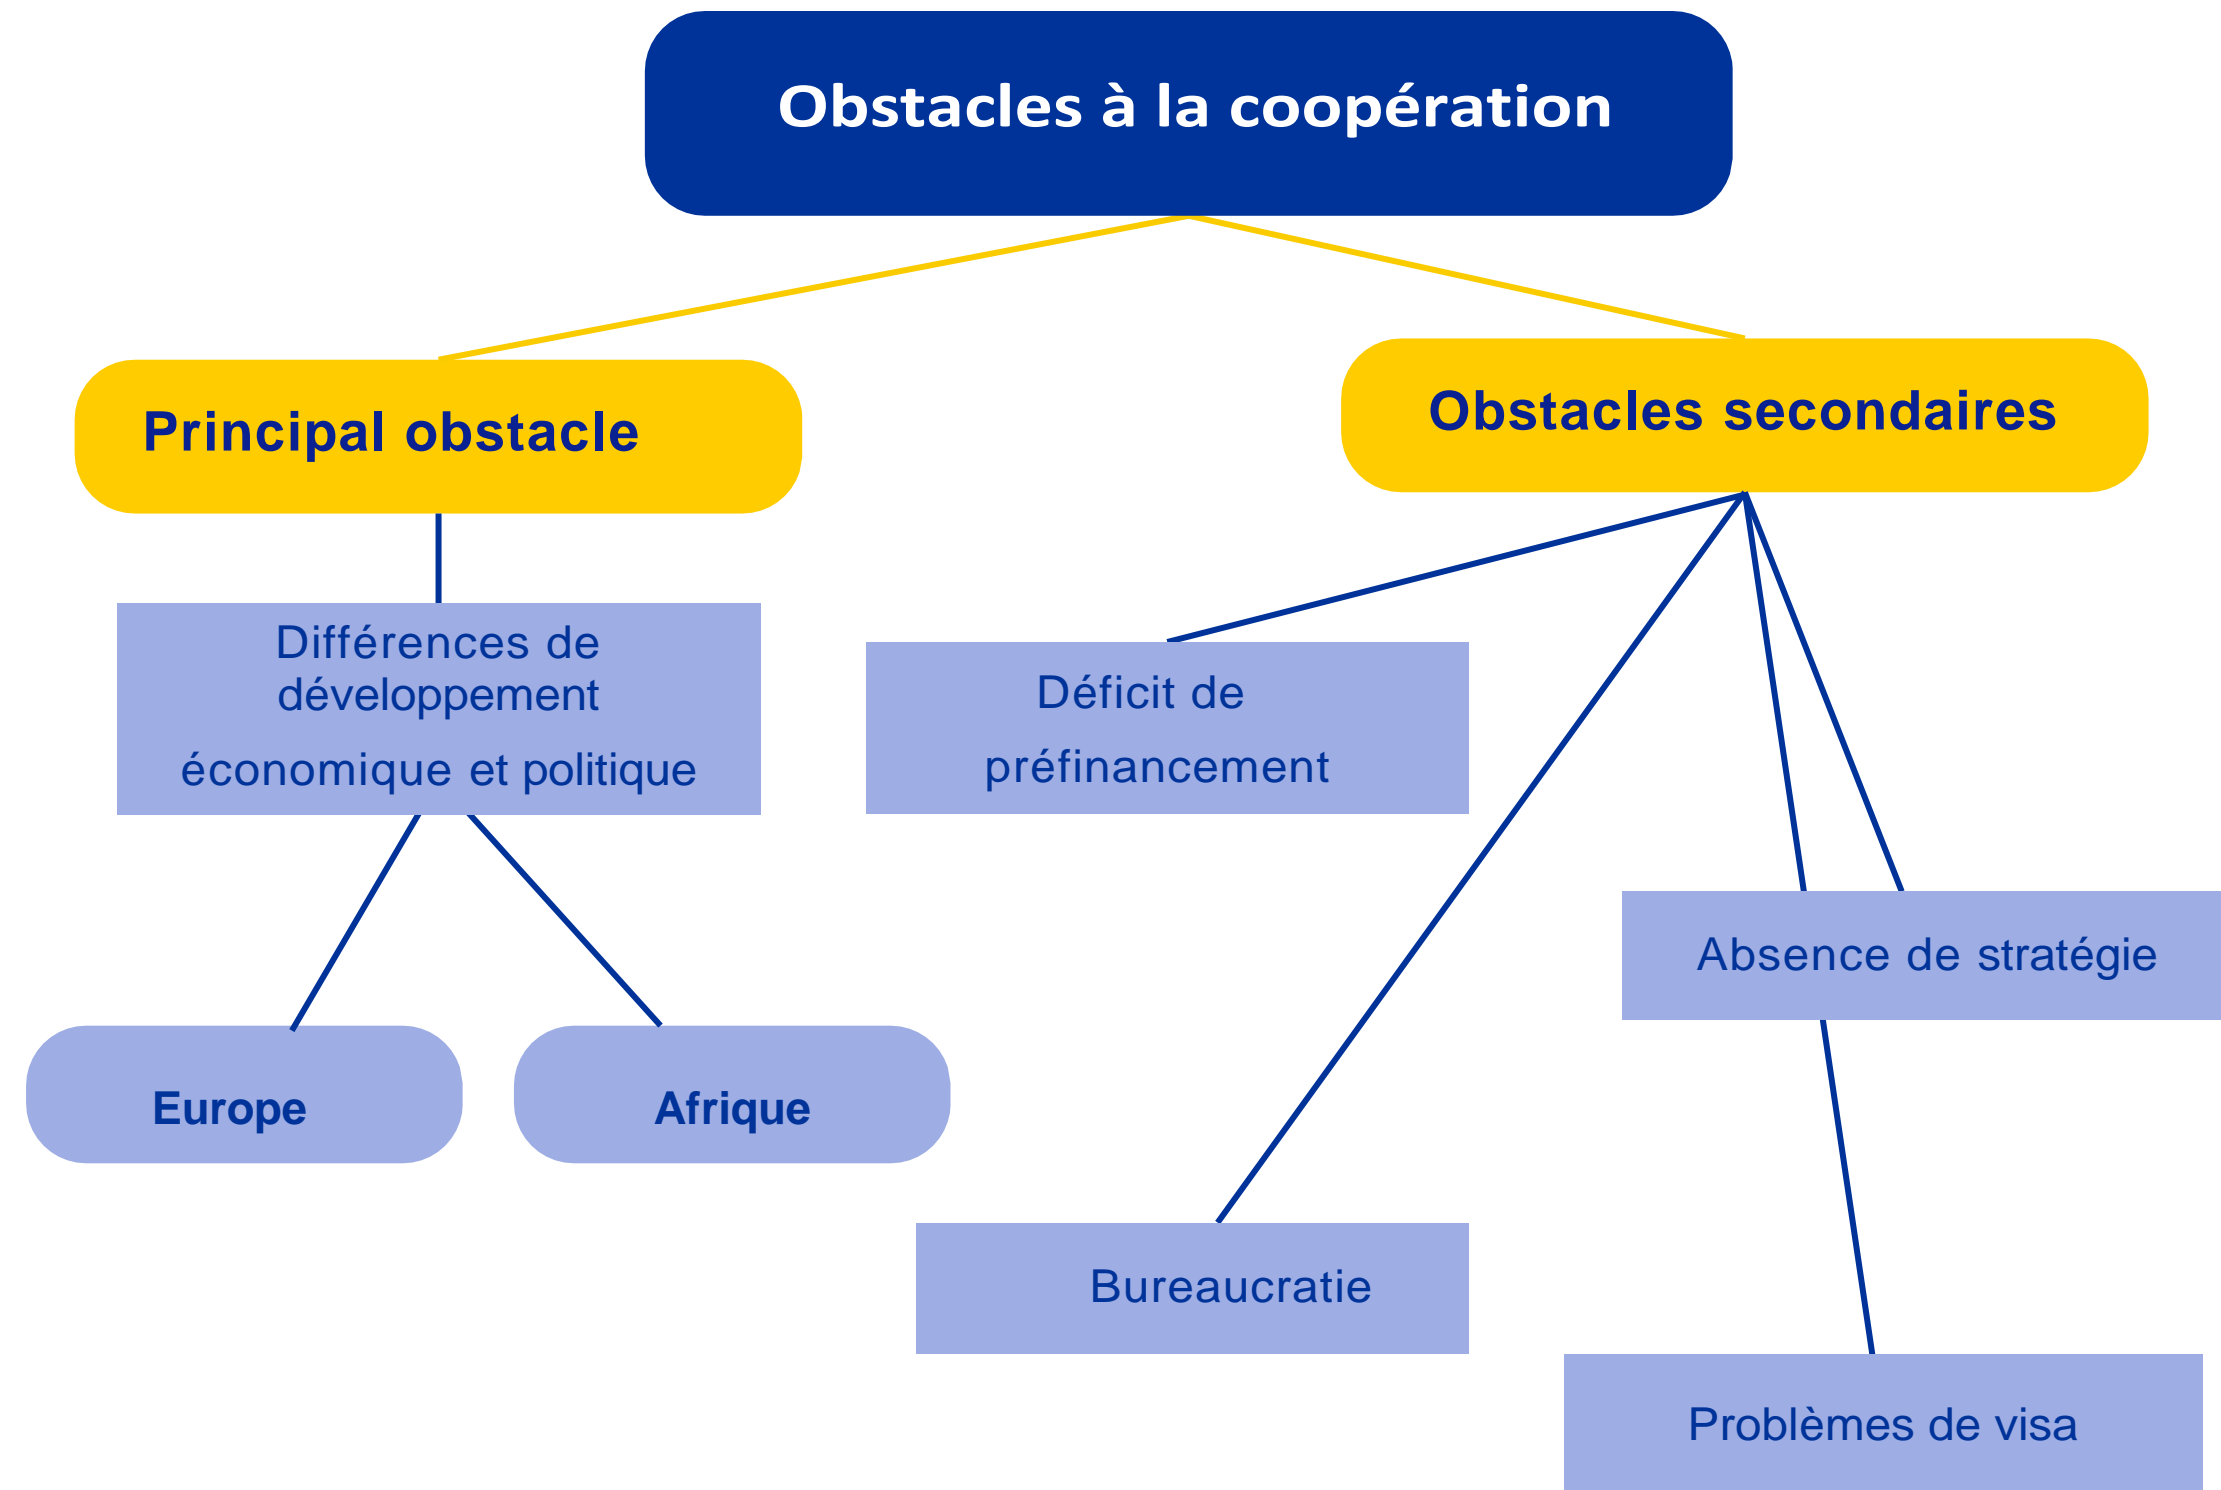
Obstacles à la coopération

Principal obstacle

Obstacles secondaires

Différences de développement économique et politique

Déficit de préfinancement

Absence de stratégie

Europe

Afrique

Bureaucratie

Problèmes de visa